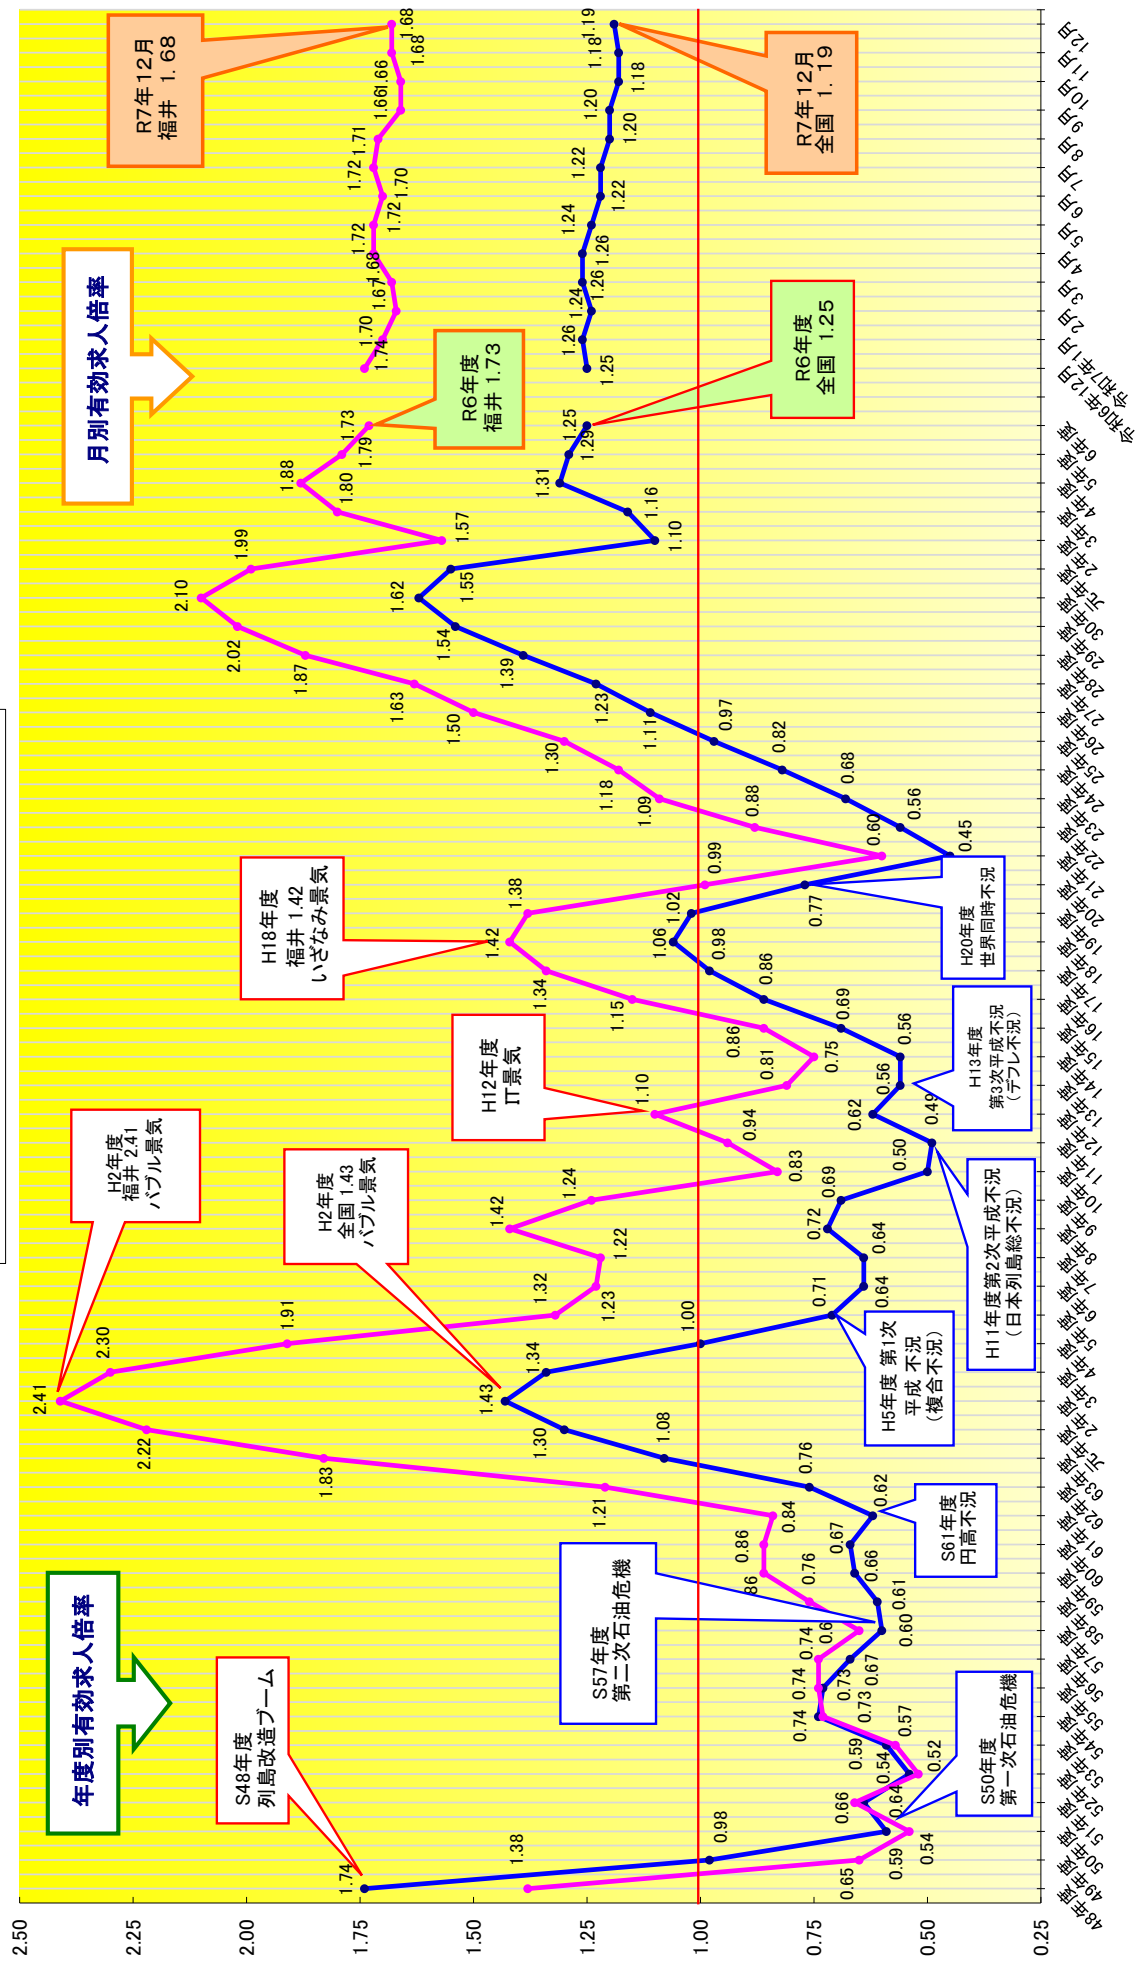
年度別有効求人倍率

月別有効求人倍率

S48年度
列島改造ブーム

S50年度
第一次石油危機

S57年度
第二次石油危機

S61年度
円高不況

H2年度
福井 2.41
バブル景気

H2年度
全国 1.43
バブル景気

H5年度 第1次
平成 不況
(複合不況)

H11年度第2次平成不況
(日本列島総不況)

H12年度
IT景気

H13年度
第3次平成不況
(デフレ不況)

H18年度
福井 1.42
いざなみ景気

H20年度
世界同時不況

R6年度
福井 1.73

R6年度
全国 1.25

R7年12月
福井 1.68

R7年12月
全国 1.19

2.50
2.25
2.00
1.75
1.50
1.25
1.00
0.75
0.50
0.25

48年度 49年度 50年度 51年度 52年度 53年度 54年度 55年度 56年度 57年度 58年度 59年度 60年度 61年度 62年度 63年度 元年度 2年度 3年度 4年度 5年度 6年度 7年度 8年度 9年度 10年度 11年度 12年度 13年度 14年度 15年度 16年度 17年度 18年度 19年度 20年度 21年度 22年度 23年度 24年度 25年度 26年度 27年度 28年度 29年度 30年度 元年度 2年度 3年度 4年度 5年度 6年度 令和6年12月 令和7年1月 2月 3月 4月 5月 6月 7月 8月 9月 10月 11月 12月

1.74 1.38 0.65 0.98 0.59 0.54 0.66 0.64 0.59 0.54 0.52 0.57 0.74 0.74 0.73 0.73 0.74 0.67 0.6 0.60 0.61 0.76 0.66 0.86 0.67 0.86 0.84 0.62 1.21 0.76 1.83 1.08 2.22 1.30 2.41 1.43 2.30 1.34 1.91 1.00 1.32 0.71 1.23 0.64 1.22 0.64 1.42 0.72 1.24 0.69 0.83 0.50 0.94 0.49 1.10 0.62 0.81 0.56 0.86 0.75 0.56 1.15 0.69 1.34 0.86 1.42 0.98 1.38 1.06 0.99 1.02 0.77 0.60 0.45 0.88 0.56 1.09 0.68 1.18 0.82 1.30 0.97 1.50 1.11 1.63 1.23 1.87 1.39 2.02 1.54 2.10 1.62 1.99 1.55 1.57 1.10 1.80 1.16 1.88 1.31 1.79 1.25 1.73 1.29 1.74 1.70 1.25 1.26 1.67 1.24 1.68 1.26 1.72 1.26 1.72 1.24 1.70 1.22 1.72 1.22 1.71 1.20 1.66 1.20 1.66 1.18 1.68 1.18 1.68 1.19